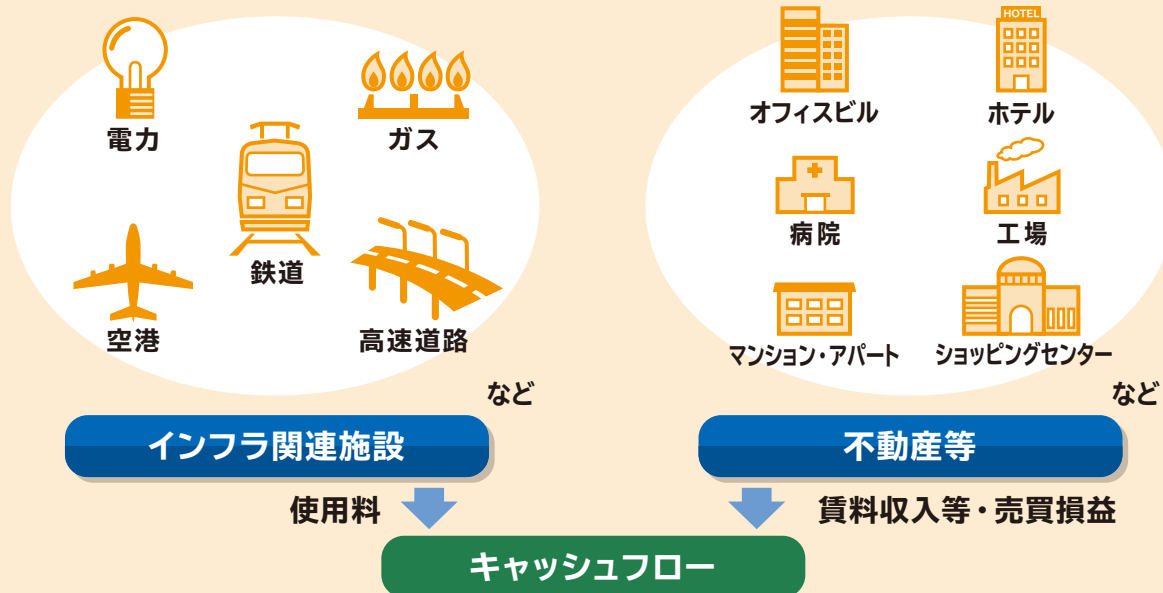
電力

ガス

鉄道

空港

高速道路

など

インフラ関連施設

使用料

HOTEL

オフィスビル

ホテル

病院

工場

マンション・アパート

ショッピングセンター

など

不動産等

賃料収入等・売買損益

キャッシュフロー